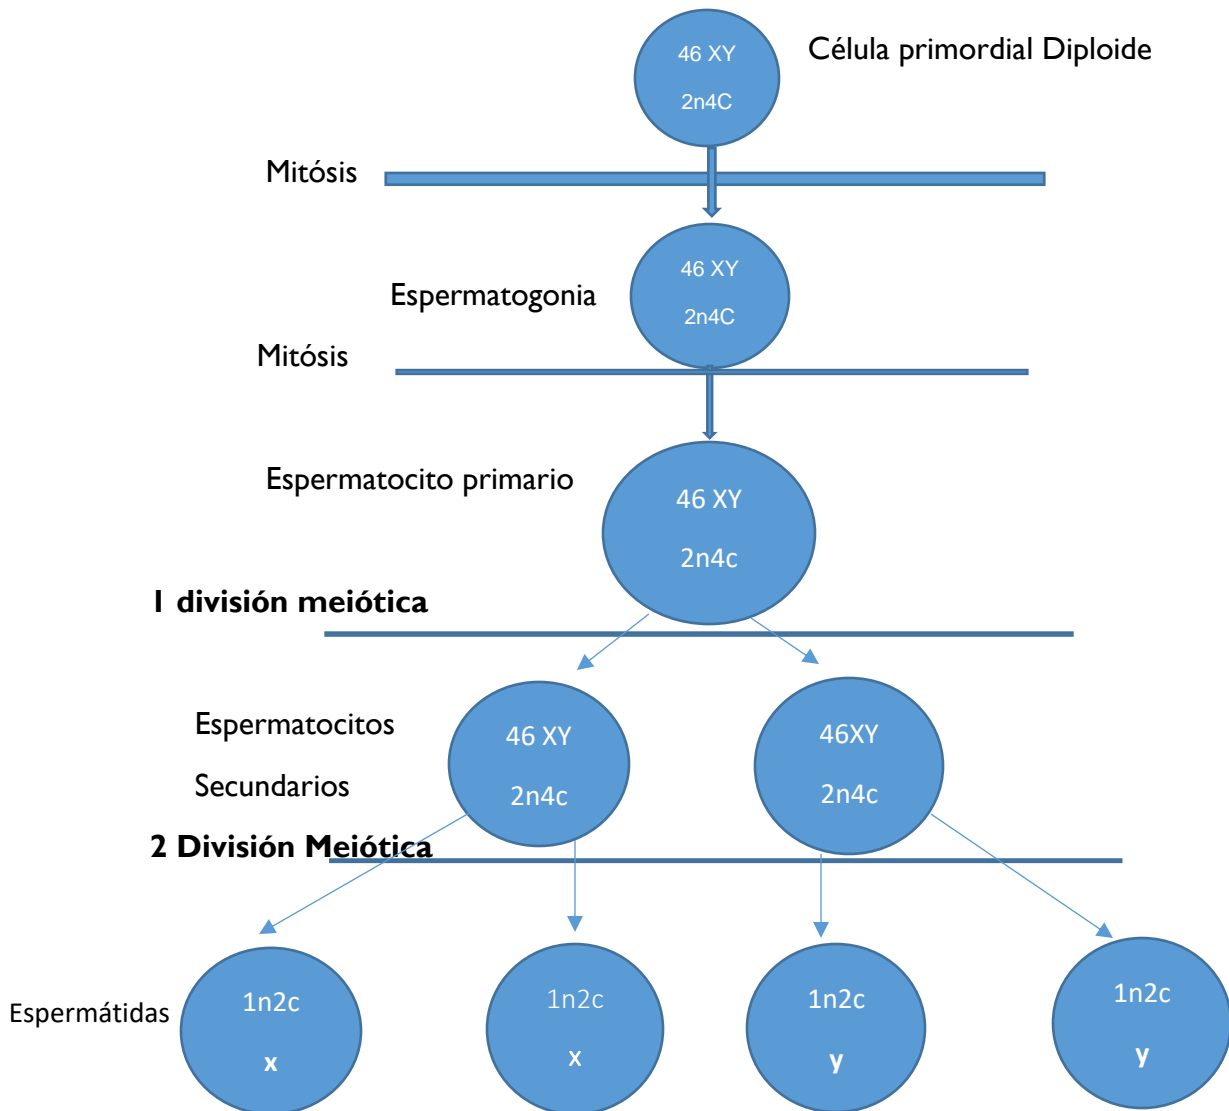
46 XY
2n4C
Célula primordial Diploide

Mitósis

Espermatogonia
46 XY
2n4C

Mitósis

Espermatocito primario
46 XY
2n4c

1 división meiótica

Espermatocitos
Secundarios
46 XY
2n4c
46XY
2n4c

2 División Meiótica

Espermátidas
1n2c
x
1n2c
x
1n2c
y
1n2c
y